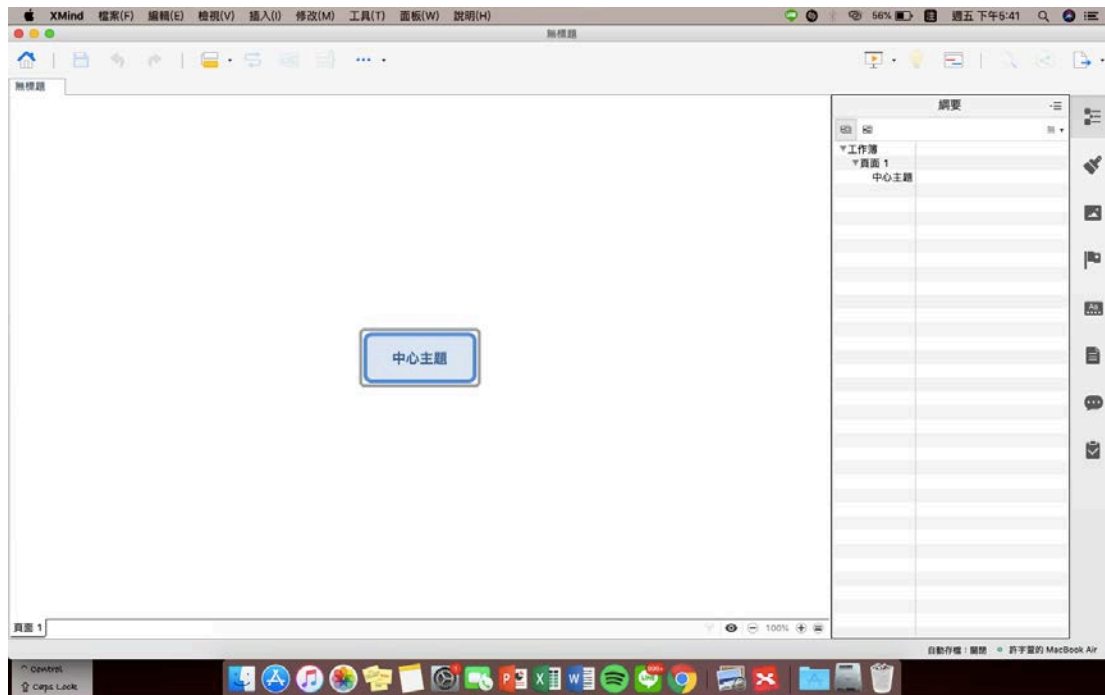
XMind 檔案(F) 編輯(E) 檢視(V) 插入(I) 修改(M) 工具(T) 面板(W) 說明(H)

56% 週五 下午5:41

無標題

無標題

網要

▼工作簿
▼頁面 1
中心主題

中心主題

頁面 1

100%

自動存檔：關閉 許宇萱的 MacBook Air

^ Control
⇪ Caps Lock